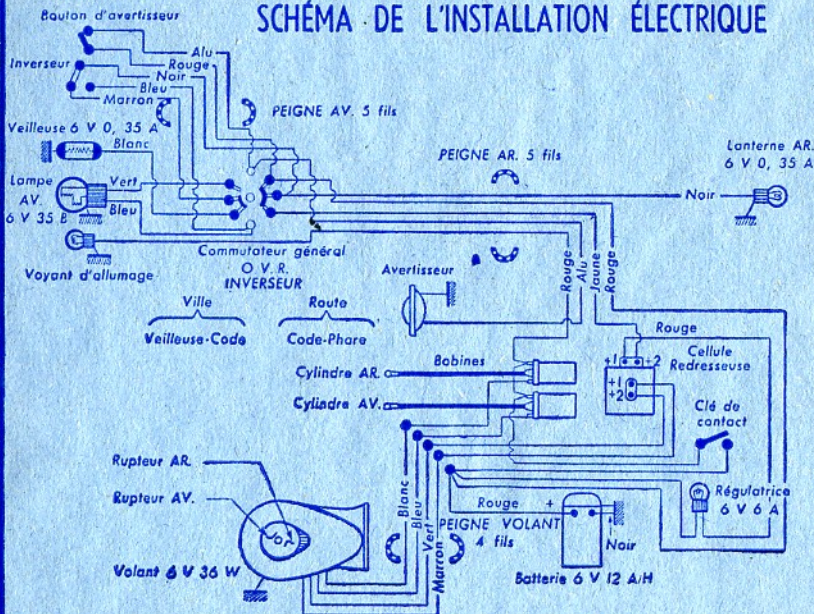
SCHÉMA DE L'INSTALLATION ÉLECTRIQUE

Bouton d'avertisseur

Inverseur

Alu
Rouge
Noir
Bleu
Marron

PEIGNE AV. 5 fils

Veilleuse 6 V 0, 35 A

Blanc

Lampe AV. 6 V 35 B

Vert

Bleu

PEIGNE AR. 5 fils

Lanterne AR. 6 V 0, 35 A

Noir

Voyant d'allumage

Commutateur général O.V.R. INVERSEUR

Ville
Veilleuse-Code

Route
Code-Phare

Avertisseur

Rouge
Alu
Jaune
Rouge

Rouge

Cellule Redresseuse

+1
+2

Bobines

Cylindre AR.

Cylindre AV.

Clé de contact

Rupteur AR.

Rupteur AV.

Blanc
Bleu
Vert
Marron

Rouge

PEIGNE VOLANT 4 fils

Noir

Régulatrice 6 V 6 A

Volant 6 V 36 W

Batterie 6 V 12 A/H